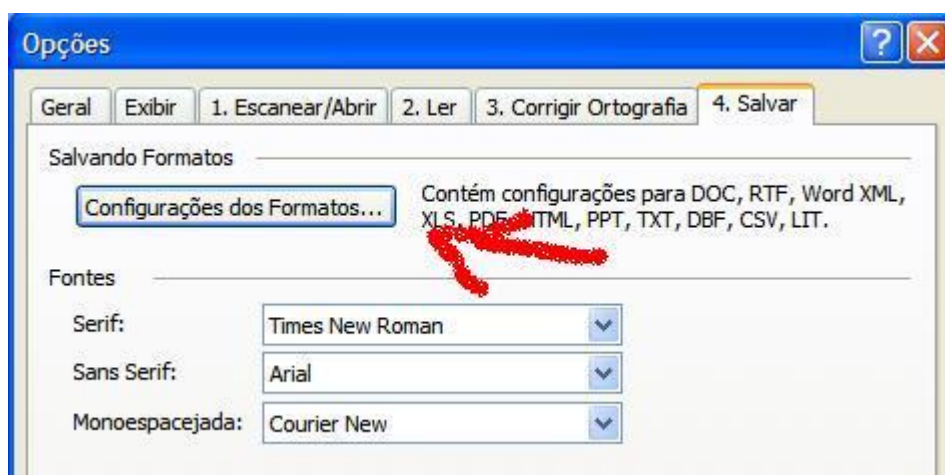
Opções

Geral | Exibir | 1. Escanear/Abrir | 2. Ler | 3. Corrigir Ortografia | 4. Salvar

Salvando Formatos

Configurações dos Formatos...

Contém configurações para DOC, RTF, Word XML, XLS, PDF, HTML, PPT, TXT, DBF, CSV, LIT.

Fontes

Serif: Times New Roman

Sans Serif: Arial

Monoespacejada: Courier New